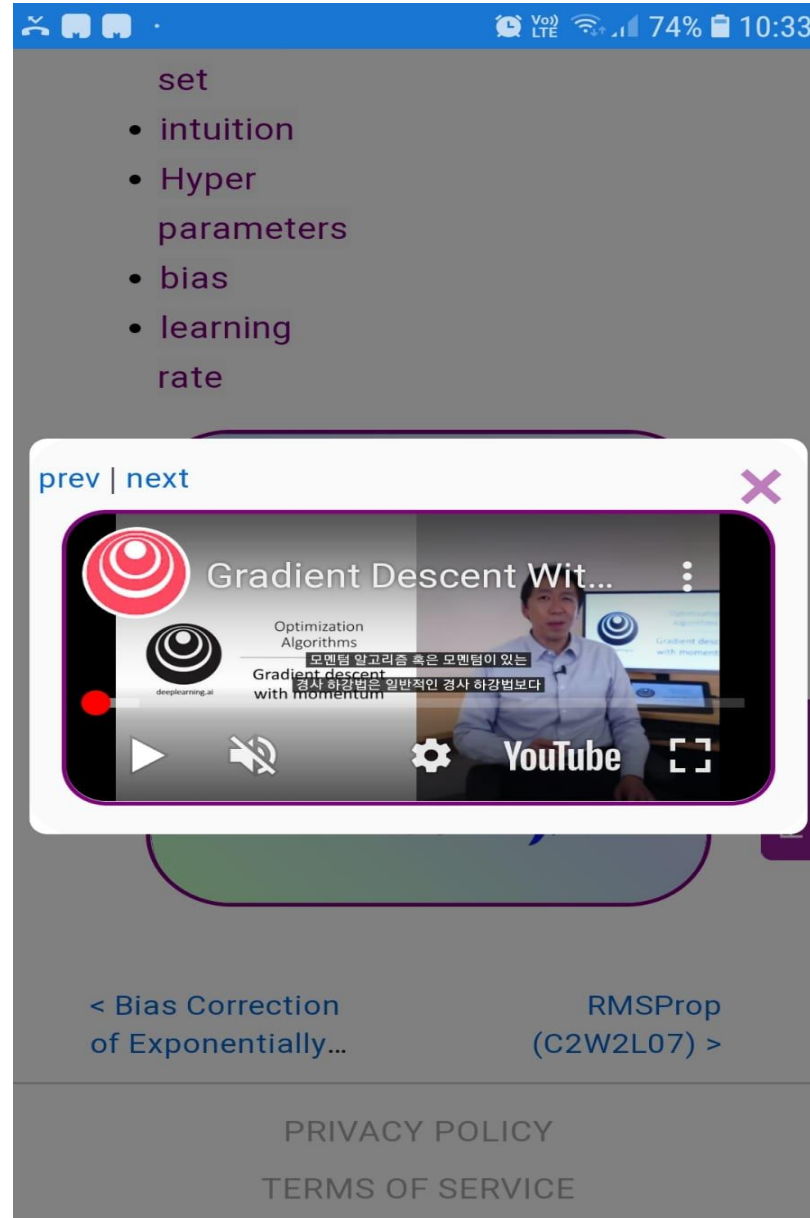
74% 10:33

set
- intuition
- Hyper parameters
- bias
- learning rate

prev | next

Gradient Descent Wit...

Optimization Algorithms

deeplearning.ai

Gradient descent with momentum

모멘텀 알고리즘 혹은 모멘텀이 있는
경사 하강법은 일반적인 경사 하강법보다

YouTube

< Bias Correction of Exponentially...

RMSProp (C2W2L07) >

PRIVACY POLICY

TERMS OF SERVICE